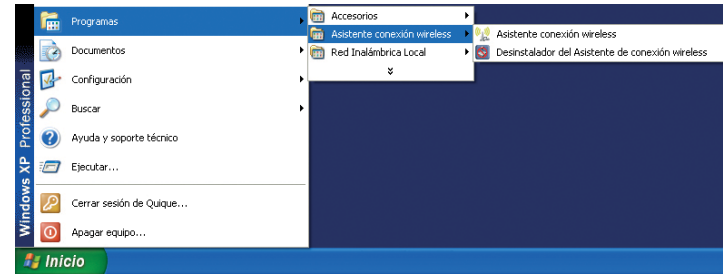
Windows XP Professional

Programas
Documentos
Configuración
Buscar
Ayuda y soporte técnico
Ejecutar...
Cerrar sesión de Quique...
Apagar equipo...

Accesorios
Asistente conexión wireless
Red Inalámbrica Local
»

Asistente conexión wireless
Desinstalador del Asistente de conexión wireless

Inicio